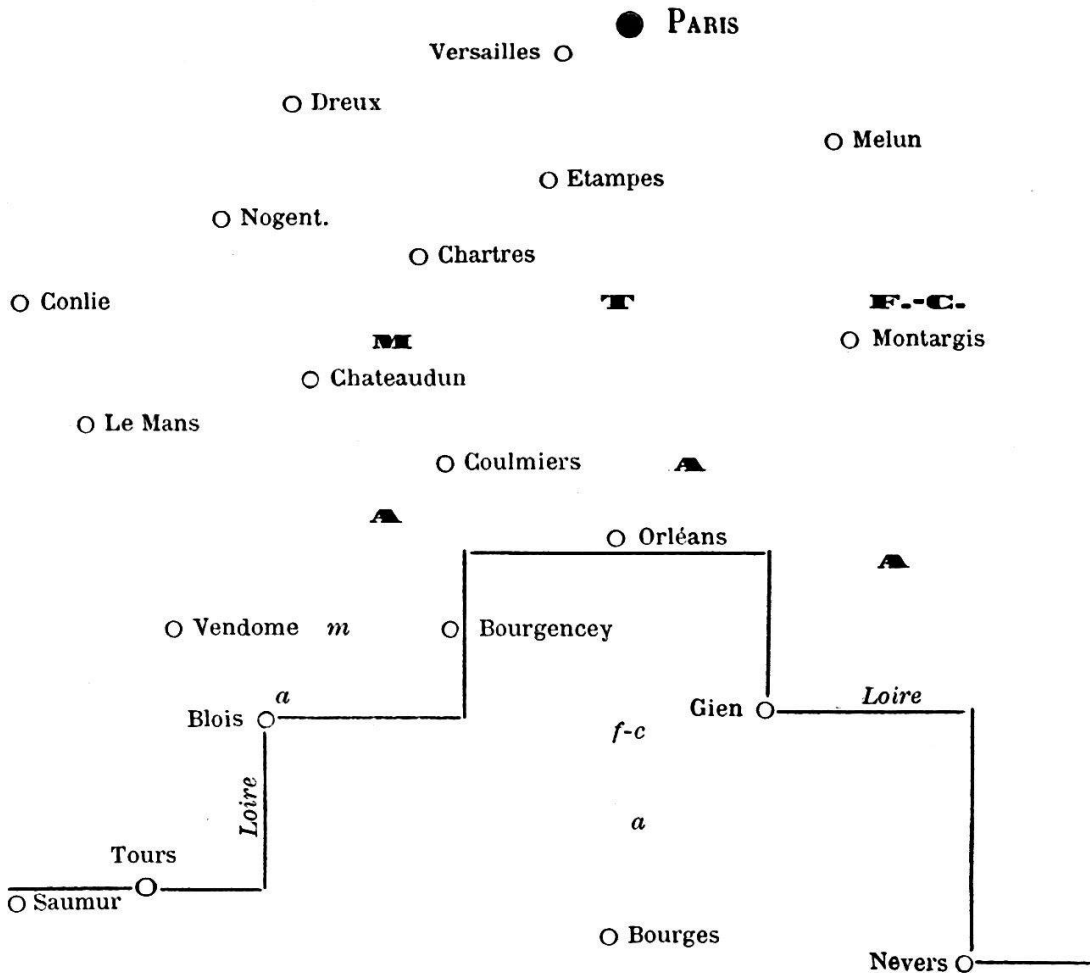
PARIS

Versailles

Dreux

Melun

Etampes

Nogent.

Chartres

Conlie

T

F.-C.

M

Montargis

Chateaudun

Le Mans

Coulmiers

A

A

Orléans

A

Vendome

m

Bourgencey

a

Blois

Gien

Loire

f-c

Loire

a

Tours

Saumur

Bourges

Nevers